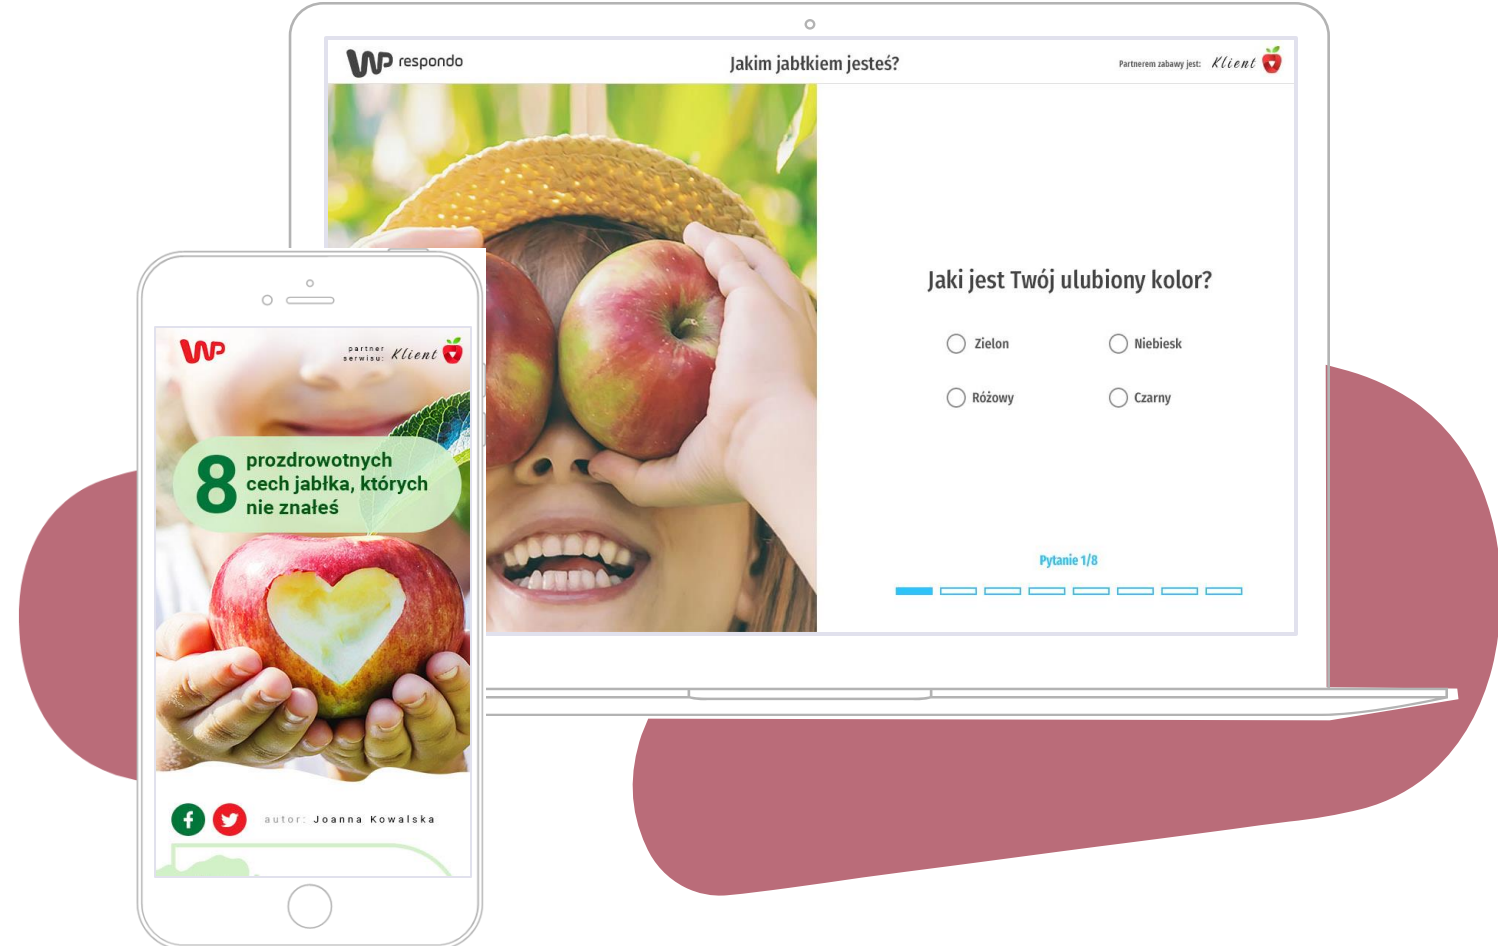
respondo

Jakim jabłkiem jesteś?

Partnerem zabawy jest: Klient

Jaki jest Twój ulubiony kolor?

Zielon

Niebiesk

Różowy

Czarny

Pytanie 1/8

partner serwisu: Klient

8 prozdrowotnych cech jabłka, których nie znałeś

autor: Joanna Kowalska